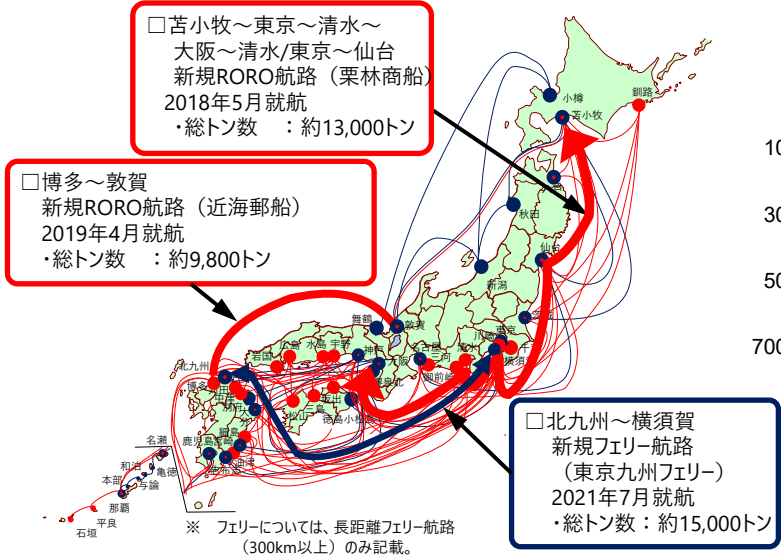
□苫小牧～東京～清水～
大阪～清水/東京～仙台
新規RORO航路（栗林商船）
2018年5月就航
・総トン数　：約13,000トン

□博多～敦賀
新規RORO航路（近海郵船）
2019年4月就航
・総トン数　：約9,800トン

□北九州～横須賀
新規フェリー航路
（東京九州フェリー）
2021年7月就航
・総トン数：約15,000トン

小樽
苫小牧
釧路
秋田
仙台
新潟
舞鶴
敦賀
東京
千葉
横須賀
北九州
博多
広島
水島
宇野
神戸
大阪
名古屋
御前崎
岩国
松山
三島
徳島
小松島
新門司
大分
佐賀関
鹿児島
志布志
名瀬
和泊
亀徳
本部
与論
那覇
平良
石垣

10
30
50
700

※　フェリーについては、長距離フェリー航路（300km以上）のみ記載。